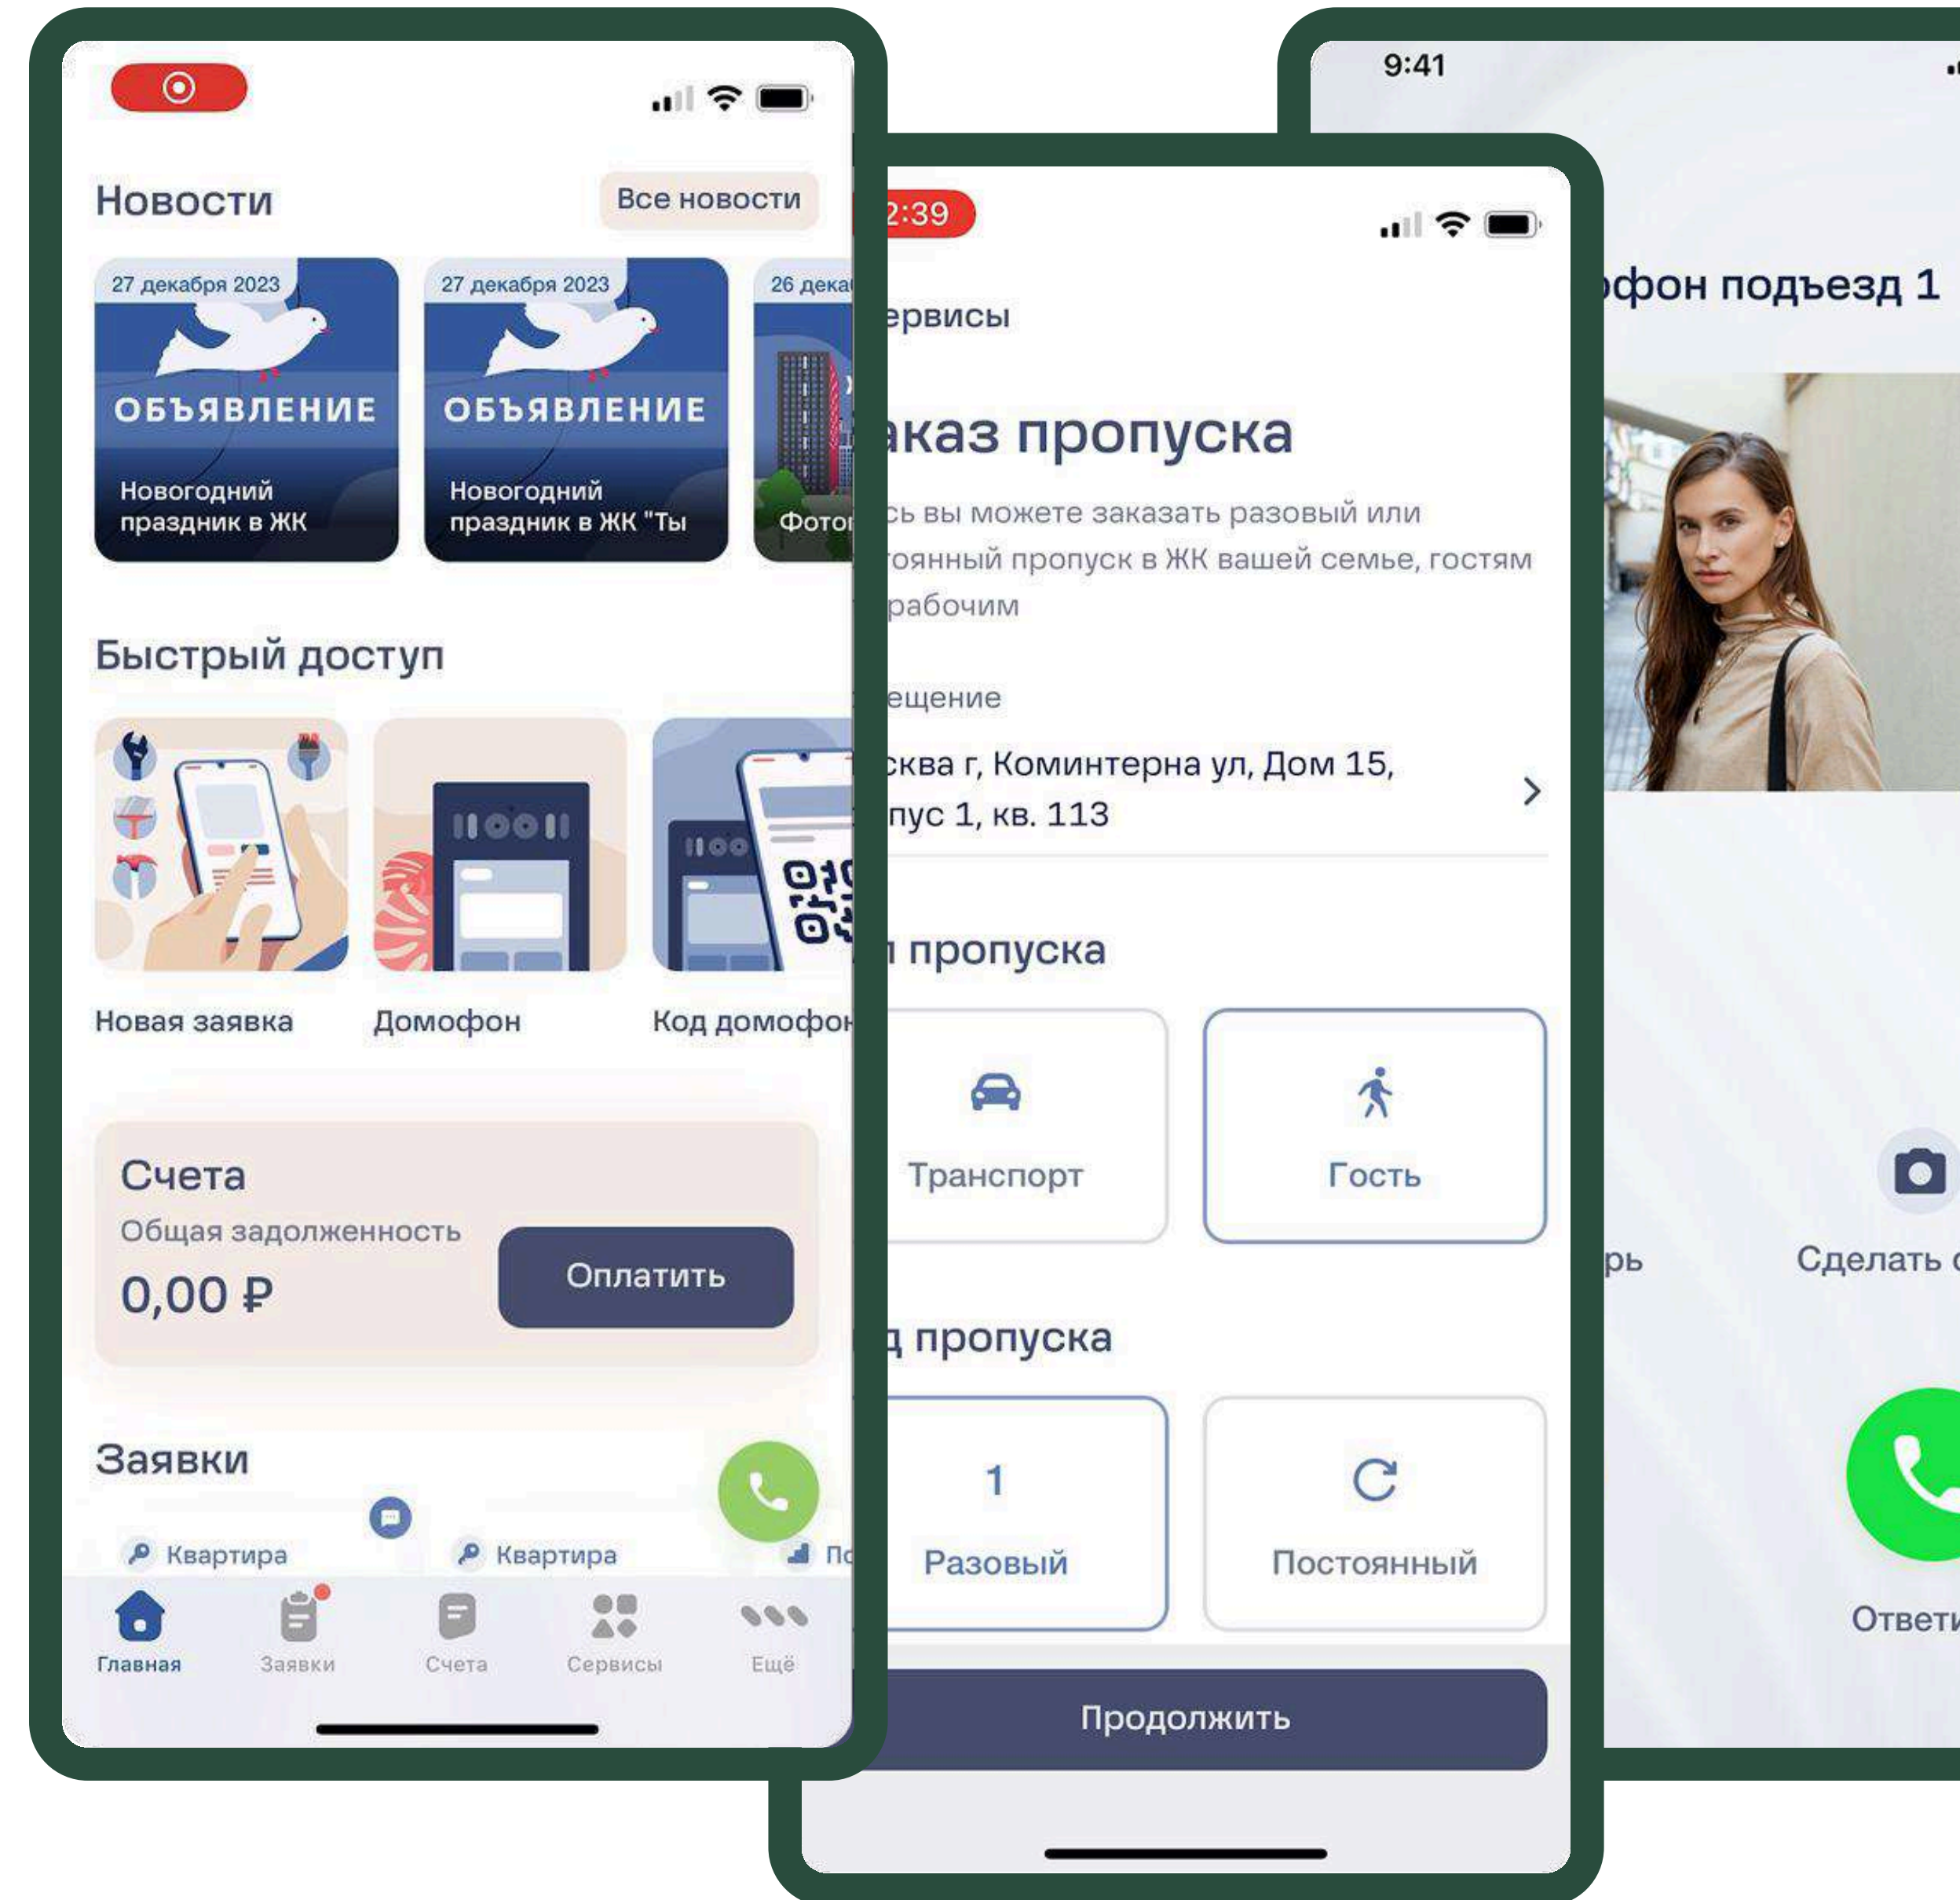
Новости

Все новости

27 декабря 2023

ОБЪЯВЛЕНИЕ

Новогодний праздник в ЖК

27 декабря 2023

ОБЪЯВЛЕНИЕ

Новогодний праздник в ЖК "Ты

26 дека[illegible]

Фото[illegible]

Быстрый доступ

Новая заявка

Домофон

Код домофон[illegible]

Счета

Общая задолженность

0,00 ₽

Оплатить

Заявки

Квартира

Квартира

П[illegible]

Главная

Заявки

Счета

Сервисы

Ещё

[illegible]2:39

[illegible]ервисы

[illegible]аказ пропуска

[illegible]сь вы можете заказать разовый или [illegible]оянный пропуск в ЖК вашей семье, гостям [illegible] рабочим

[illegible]ещение

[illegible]сква г, Коминтерна ул, Дом 15, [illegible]пус 1, кв. 113

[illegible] пропуска

Транспорт

Гость

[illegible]д пропуска

1

Разовый

Постоянный

Продолжить

9:41

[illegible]офон подъезд 1

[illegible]рь

Сделать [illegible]

Ответи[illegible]